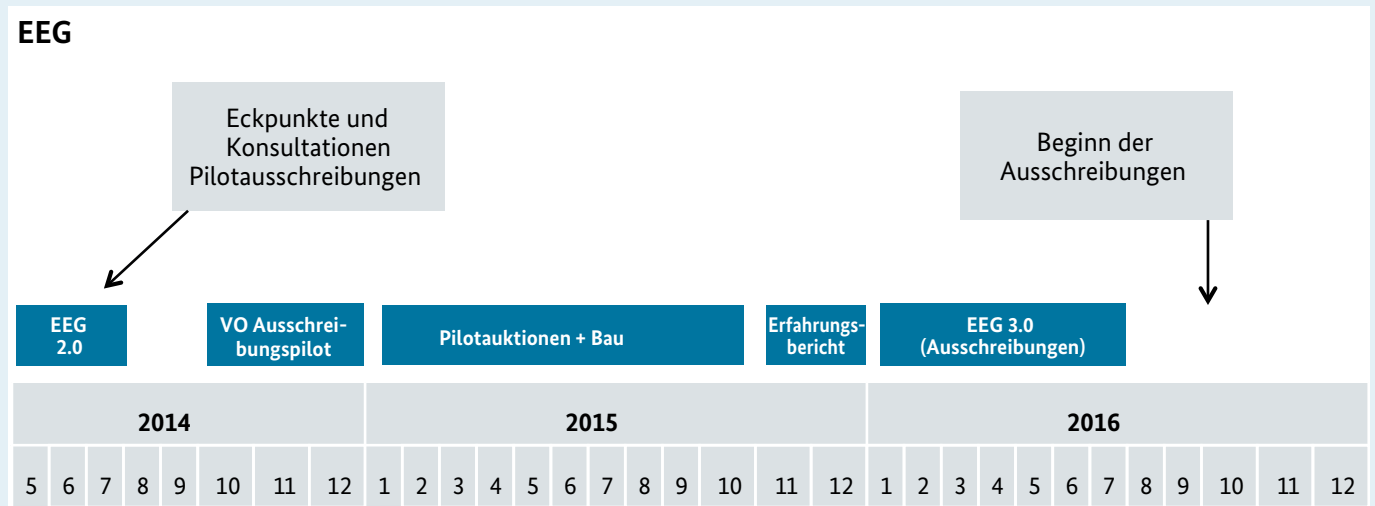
EEG

Eckpunkte und Konsultationen Pilotausschreibungen

Beginn der Ausschreibungen

EEG 2.0

VO Ausschreibungspilot

Pilotauktionen + Bau

Erfahrungsbericht

EEG 3.0 (Ausschreibungen)

| 2014 | | | | | | | | 2015 | | | | | | | | | | | | 2016 | | | | | | | | | | | |
|---|---|---|---|---|---|---|---|---|---|---|---|---|---|---|---|---|---|---|---|---|---|---|---|---|---|---|---|---|---|---|---|
| 5 | 6 | 7 | 8 | 9 | 10 | 11 | 12 | 1 | 2 | 3 | 4 | 5 | 6 | 7 | 8 | 9 | 10 | 11 | 12 | 1 | 2 | 3 | 4 | 5 | 6 | 7 | 8 | 9 | 10 | 11 | 12 |